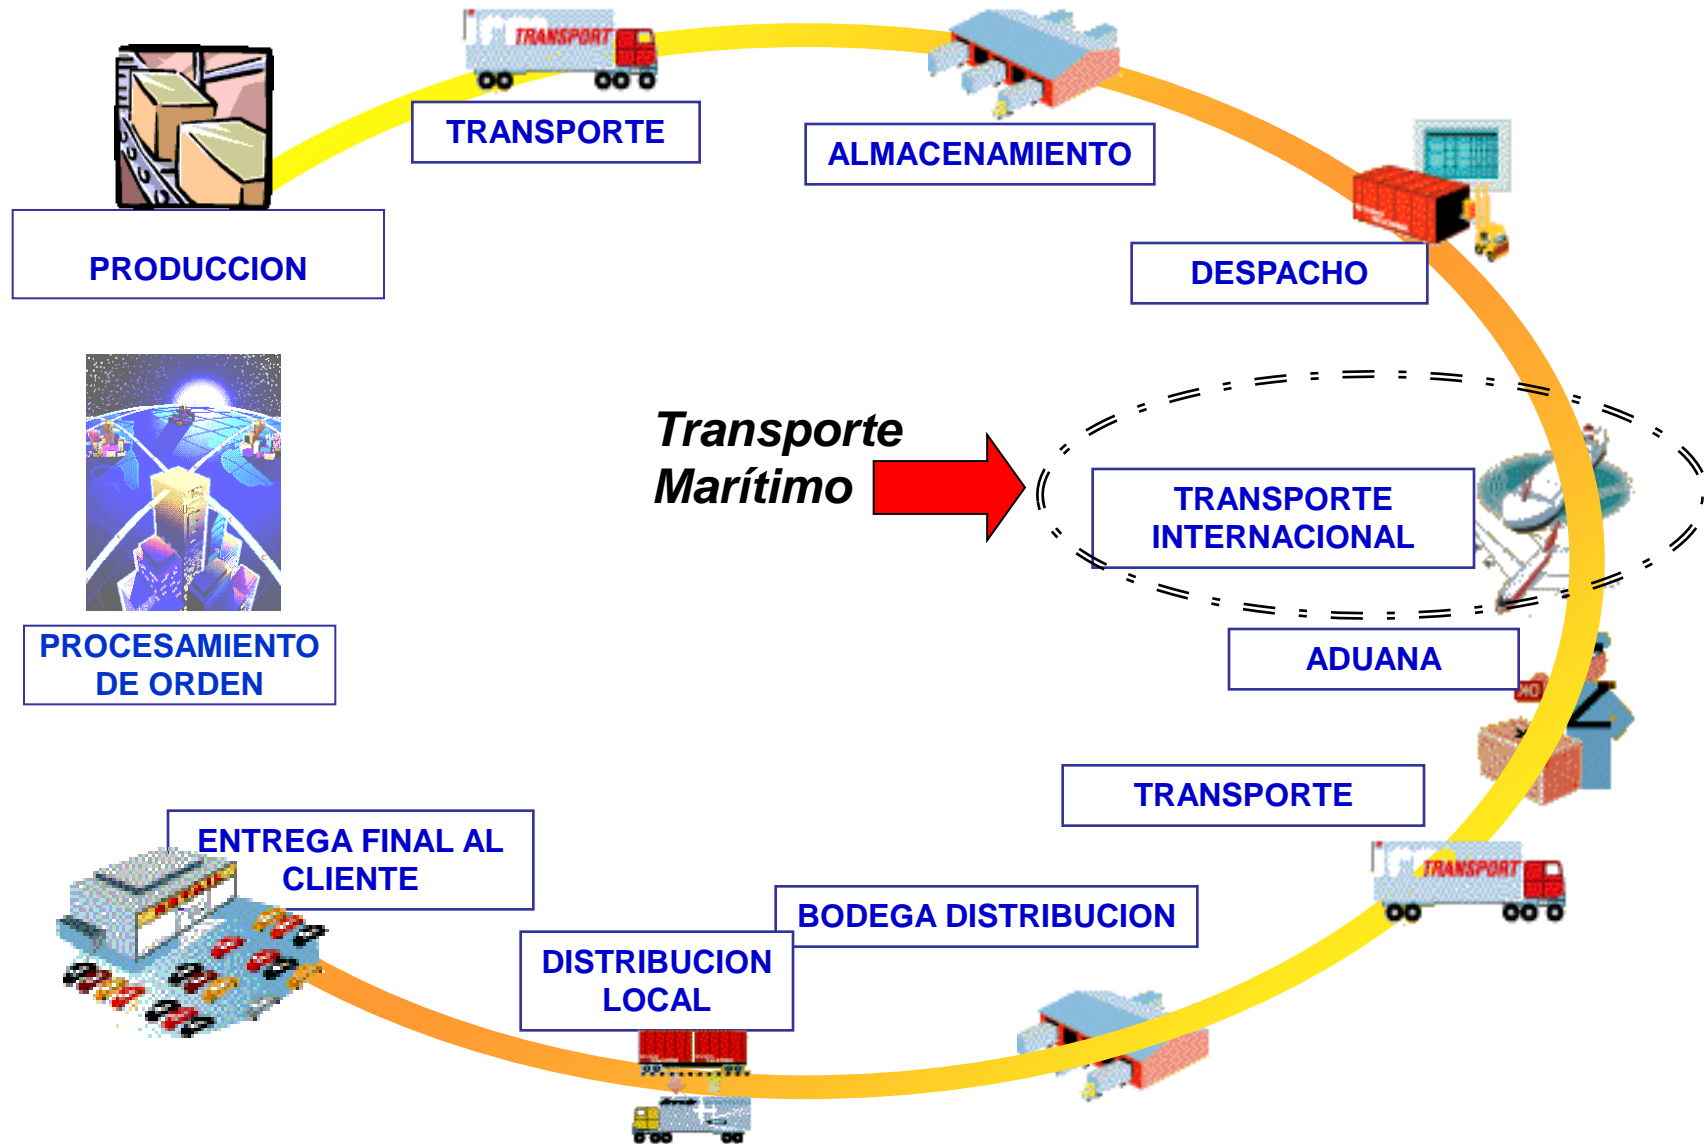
TRANSPORT

TRANSPORTE

ALMACENAMIENTO

PRODUCCION

DESPACHO

Transporte Marítimo

TRANSPORTE INTERNACIONAL

PROCESAMIENTO DE ORDEN

ADUANA

TRANSPORTE

TRANSPORT

ENTREGA FINAL AL CLIENTE

BODEGA DISTRIBUCION

DISTRIBUCION LOCAL